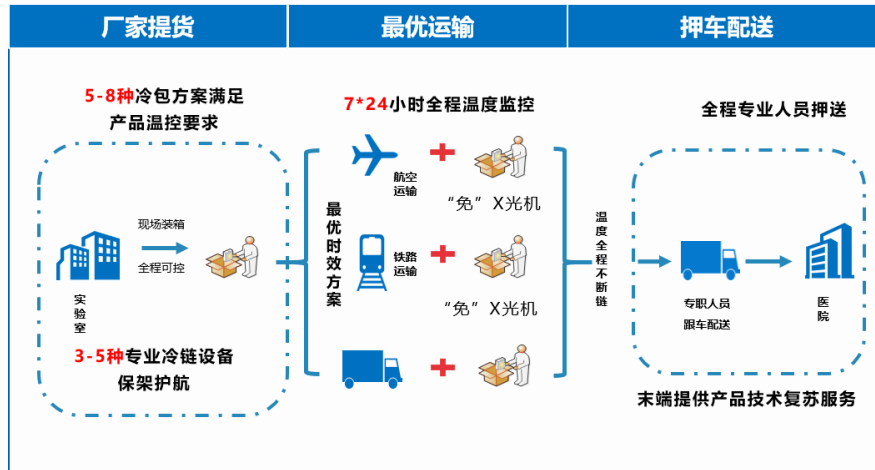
厂家提货

最优运输

押车配送

5-8种冷包方案满足产品温控要求

现场装箱

全程可控

实验室

3-5种专业冷链设备保架护航

7*24小时全程温度监控

最优时效方案

航空运输

“免”X光机

铁路运输

“免”X光机

温度全程不断链

全程专业人员押送

专职人员跟车配送

医院

末端提供产品技术复苏服务